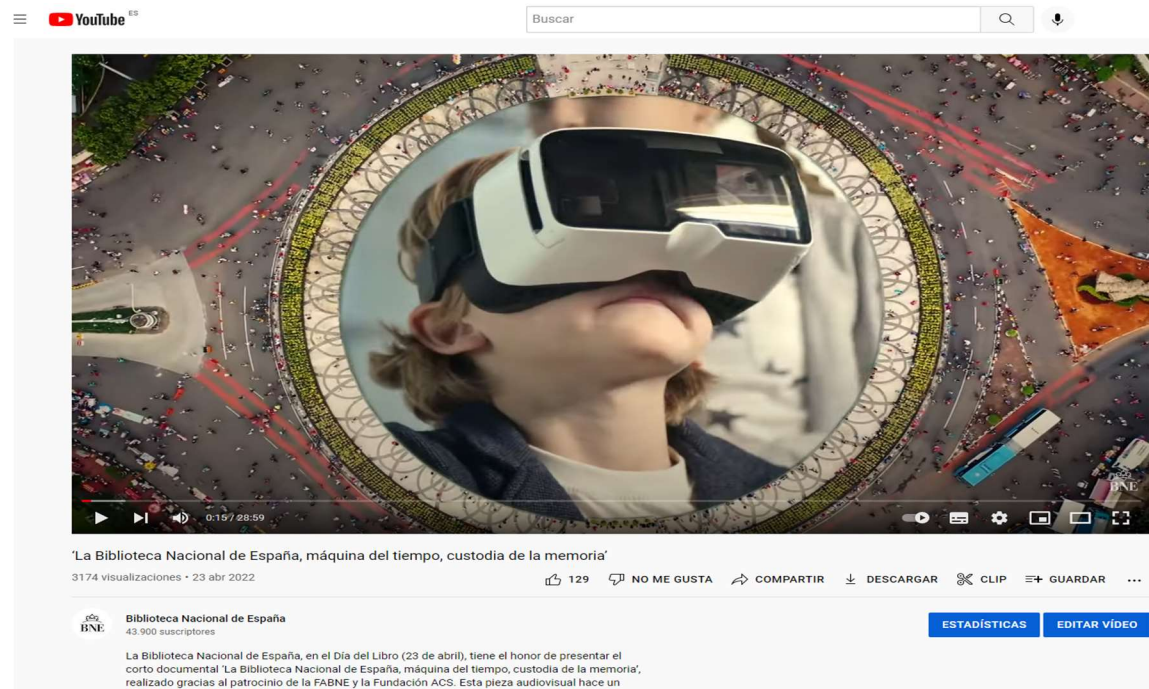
YouTube ES

Buscar

BNE

0:15 / 28:59

'La Biblioteca Nacional de España, máquina del tiempo, custodia de la memoria'

3174 visualizaciones • 23 abr 2022

129 NO ME GUSTA COMPARTIR DESCARGAR CLIP GUARDAR ...

BNE

Biblioteca Nacional de España
43.900 suscriptores

ESTADÍSTICAS EDITAR VÍDEO

La Biblioteca Nacional de España, en el Día del Libro (23 de abril), tiene el honor de presentar el corto documental 'La Biblioteca Nacional de España, máquina del tiempo, custodia de la memoria', realizado gracias al patrocinio de la FABNE y la Fundación ACS. Esta pieza audiovisual hace un